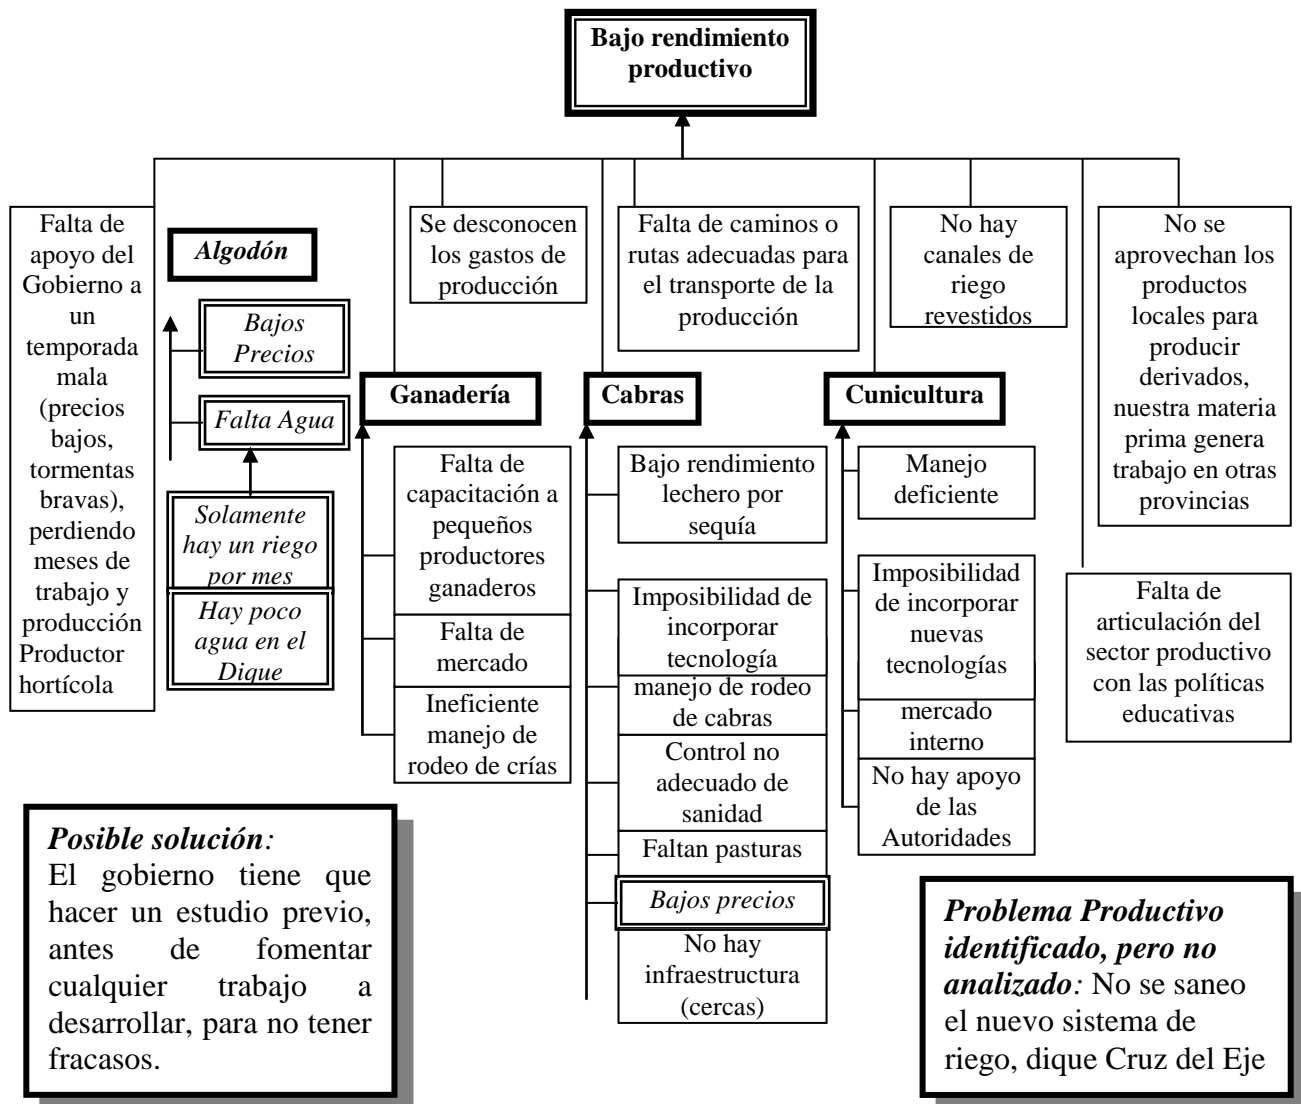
Bajo rendimiento productivo

Falta de apoyo del Gobierno a un temporada mala (precios bajos, tormentas bravas), perdiendo meses de trabajo y producción Productor hortícola

Algodón

Bajos Precios

Falta Agua

Solamente hay un riego por mes

Hay poco agua en el Dique

Se desconocen los gastos de producción

Ganadería

Falta de capacitación a pequeños productores ganaderos

Falta de mercado

Ineficiente manejo de rodeo de crías

Falta de caminos o rutas adecuadas para el transporte de la producción

Cabras

Bajo rendimiento lechero por sequía

Imposibilidad de incorporar tecnología

manejo de rodeo de cabras

Control no adecuado de sanidad

Faltan pasturas

Bajos precios

No hay infraestructura (cercas)

No hay canales de riego revestidos

Cunicultura

Manejo deficiente

Imposibilidad de incorporar nuevas tecnologías

mercado interno

No hay apoyo de las Autoridades

No se aprovechan los productos locales para producir derivados, nuestra materia prima genera trabajo en otras provincias

Falta de articulación del sector productivo con las políticas educativas

Posible solución: El gobierno tiene que hacer un estudio previo, antes de fomentar cualquier trabajo a desarrollar, para no tener fracasos.

Problema Productivo identificado, pero no analizado: No se saneo el nuevo sistema de riego, dique Cruz del Eje